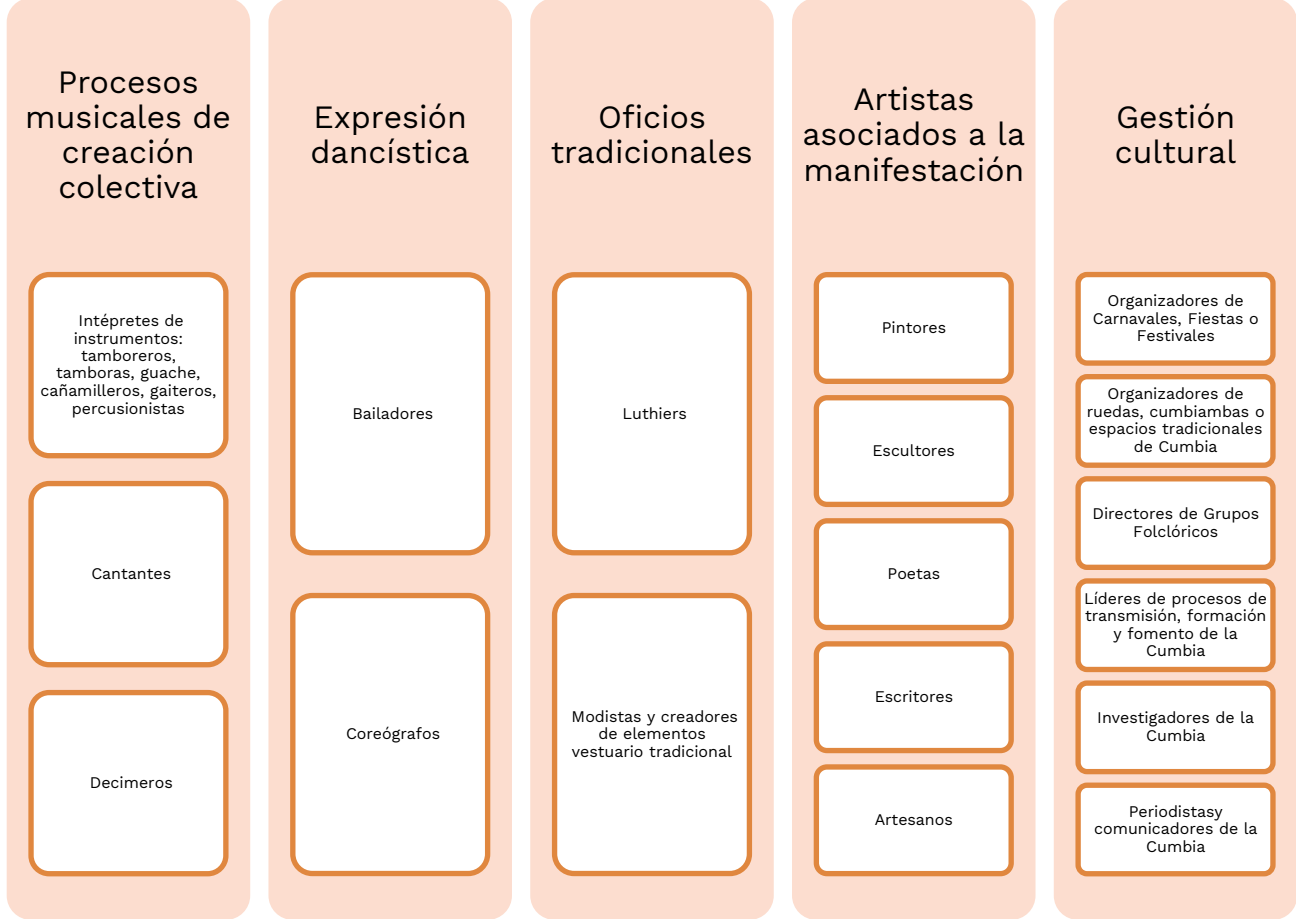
Procesos musicales de creación colectiva

Intépretes de instrumentos: tamboreros, tamboras, guache, cañamilleros, gaiteros, percusionistas

Cantantes

Decimeros

Expresión dancística

Bailadores

Coreógrafos

Oficios tradicionales

Luthiers

Modistas y creadores de elementos vestuario tradicional

Artistas asociados a la manifestación

Pintores

Escultores

Poetas

Escritores

Artesanos

Gestión cultural

Organizadores de Carnavales, Fiestas o Festivales

Organizadores de ruedas, cumbiambas o espacios tradicionales de Cumbia

Directores de Grupos Folclóricos

Líderes de procesos de transmisión, formación y fomento de la Cumbia

Investigadores de la Cumbia

Periodistasy comunicadores de la Cumbia